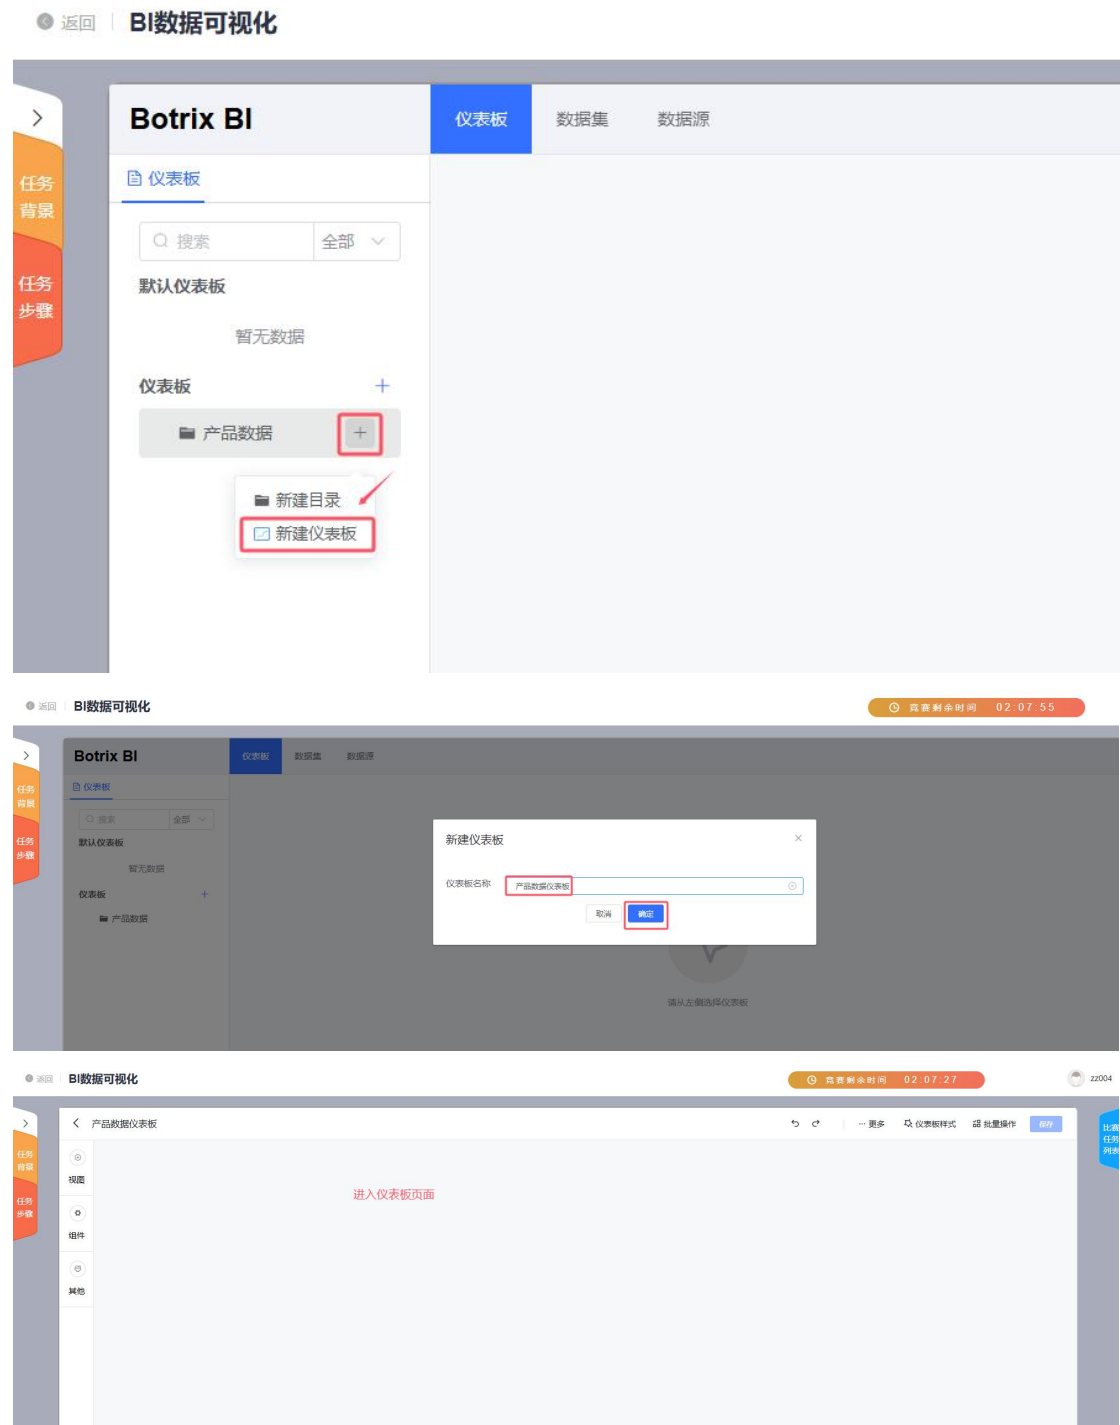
返回 BI数据可视化

任务背景
任务步骤

Botrix BI
仪表板 数据集 数据源
仪表板
搜索 全部
默认仪表板
暂无数据
仪表板 +
产品数据 +
新建目录
新建仪表板

返回 BI数据可视化
竞赛剩余时间 02:07:55
任务背景
任务步骤
Botrix BI
仪表板 数据集 数据源
仪表板
搜索 全部
默认仪表板
暂无数据
仪表板 +
产品数据
新建仪表板
仪表板名称 产品数据仪表板
取消 确定
请从左侧选择仪表板

返回 BI数据可视化
竞赛剩余时间 02:07:27
zz004
任务背景
任务步骤
产品数据仪表板
更多 仪表板样式 批量操作 保存
比赛任务列表
视图
组件
其他
进入仪表板页面